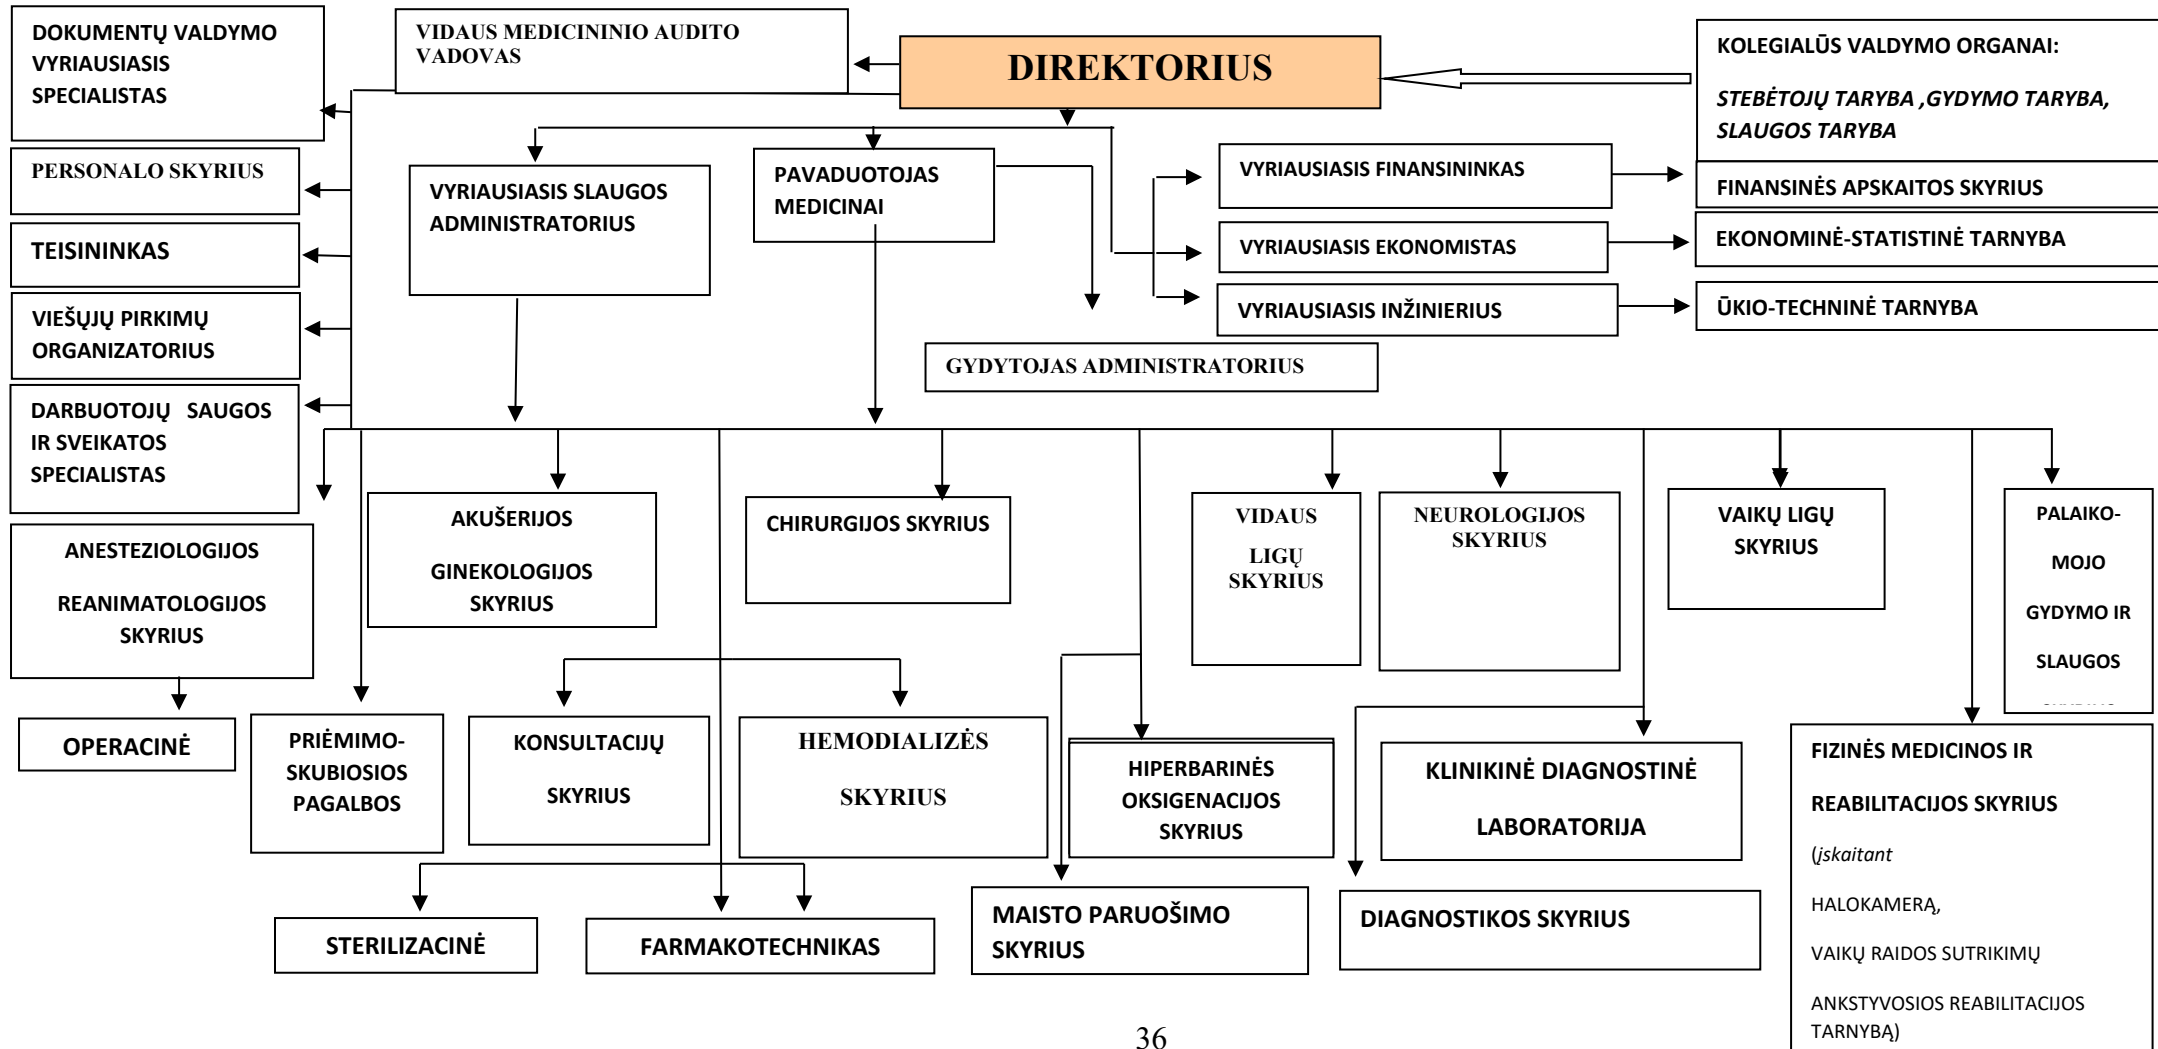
DOKUMENTŲ VALDYMO VYRIAUSIASIS SPECIALISTAS

VIDAUS MEDICININIO AUDITO VADOVAS

DIREKTORIUS

KOLEGIALŪS VALDYMO ORGANAI:

STEBĖTOJŲ TARYBA ,GYDYMO TARYBA, SLAUGOS TARYBA

PERSONALO SKYRIUS

VYRIAUSIASIS SLAUGOS ADMINISTRATORIUS

PAVADUOTOJAS MEDICINAI

VYRIAUSIASIS FINANSININKAS

FINANSINĖS APSKAITOS SKYRIUS

TEISININKAS

VYRIAUSIASIS EKONOMISTAS

EKONOMINĖ-STATISTINĖ TARNYBA

VIEŠŲJŲ PIRKIMŲ ORGANIZATORIUS

VYRIAUSIASIS INŽINIERIUS

ŪKIO-TECHNINĖ TARNYBA

GYDYTOJAS ADMINISTRATORIUS

DARBUOTOJŲ SAUGOS IR SVEIKATOS SPECIALISTAS

AKUŠERIJOS GINEKOLOGIJOS SKYRIUS

CHIRURGIJOS SKYRIUS

VIDAUS LIGŲ SKYRIUS

NEUROLOGIJOS SKYRIUS

VAIKŲ LIGŲ SKYRIUS

PALAIKO-MOJO GYDYMO IR SLAUGOS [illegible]

ANESTEZIOLOGIJOS REANIMATOLOGIJOS SKYRIUS

OPERACINĖ

PRIĖMIMO-SKUBIOSIOS PAGALBOS

KONSULTACIJŲ SKYRIUS

HEMODIALIZĖS SKYRIUS

HIPERBARINĖS OKSIGENACIJOS SKYRIUS

KLINIKINĖ DIAGNOSTINĖ LABORATORIJA

FIZINĖS MEDICINOS IR REABILITACIJOS SKYRIUS

(įskaitant

HALOKAMERĄ,

VAIKŲ RAIDOS SUTRIKIMŲ

ANKSTYVOSIOS REABILITACIJOS TARNYBĄ)

STERILIZACINĖ

FARMAKOTECHNIKAS

MAISTO PARUOŠIMO SKYRIUS

DIAGNOSTIKOS SKYRIUS

36